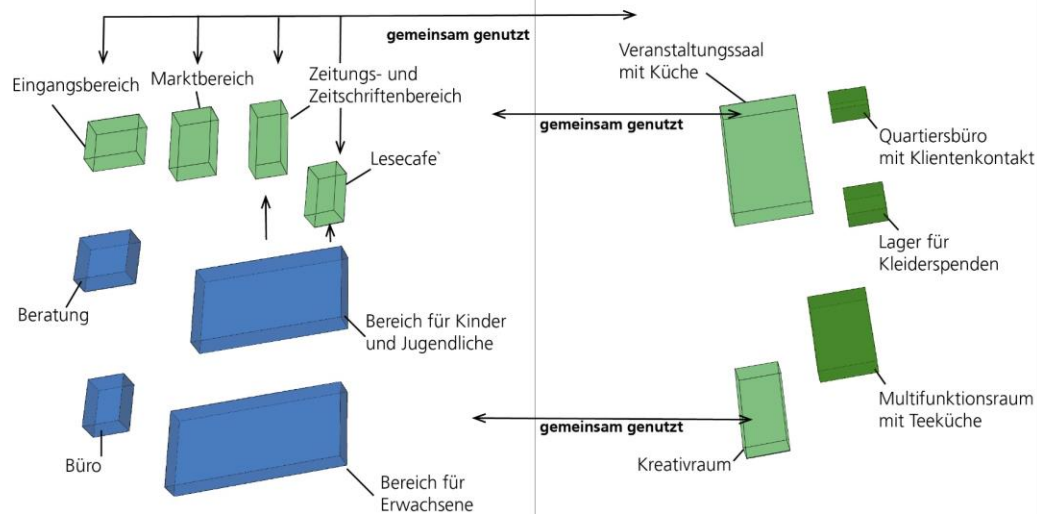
gemeinsam genutzt

Eingangsbereich

Marktbereich

Zeitungs- und Zeitschriftenbereich

Lesecafe`

Beratung

Bereich für Kinder und Jugendliche

Büro

Bereich für Erwachsene

gemeinsam genutzt

gemeinsam genutzt

Veranstaltungssaal mit Küche

Quartiersbüro mit Klientenkontakt

Lager für Kleiderspenden

Multifunktionsraum mit Teeküche

Kreativraum